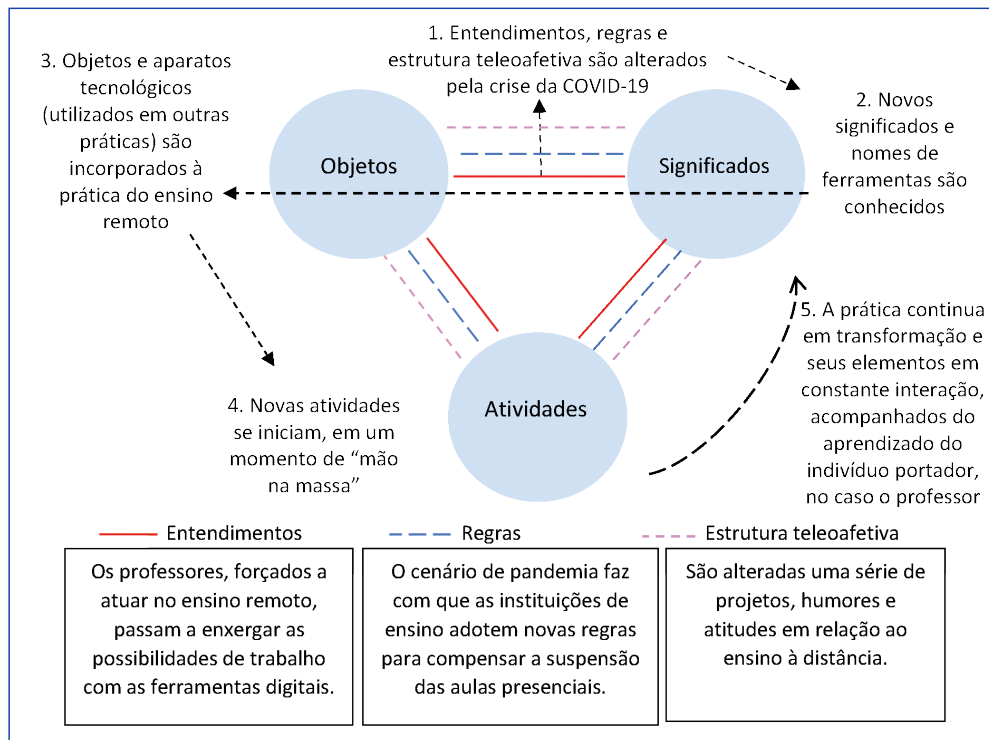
1. Entendimentos, regras e estrutura teleoafetiva são alterados pela crise da COVID-19

3. Objetos e aparatos tecnológicos (utilizados em outras práticas) são incorporados à prática do ensino remoto

2. Novos significados e nomes de ferramentas são conhecidos

Objetos

Significados

Atividades

5. A prática continua em transformação e seus elementos em constante interação, acompanhados do aprendizado do indivíduo portador, no caso o professor

4. Novas atividades se iniciam, em um momento de “mão na massa”

Entendimentos

Regras

Estrutura teleoafetiva

Os professores, forçados a atuar no ensino remoto, passam a enxergar as possibilidades de trabalho com as ferramentas digitais.

O cenário de pandemia faz com que as instituições de ensino adotem novas regras para compensar a suspensão das aulas presenciais.

São alteradas uma série de projetos, humores e atitudes em relação ao ensino à distância.